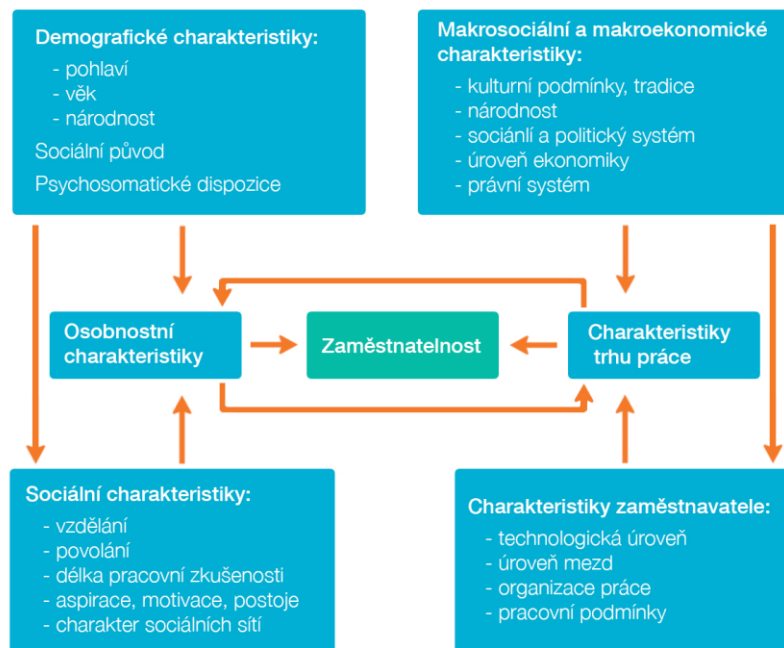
Demografické charakteristiky:
- pohlaví
- věk
- národnost
Sociální původ
Psychosomatické dispozice

Makrosociální a makroekonomické charakteristiky:
- kulturní podmínky, tradice
- národnost
- sociální a politický systém
- úroveň ekonomiky
- právní systém

Osobnostní charakteristiky

Zaměstnatelnost

Charakteristiky trhu práce

Sociální charakteristiky:
- vzdělání
- povolání
- délka pracovní zkušenosti
- aspirace, motivace, postoje
- charakter sociálních sítí

Charakteristiky zaměstnavatele:
- technologická úroveň
- úroveň mezd
- organizace práce
- pracovní podmínky